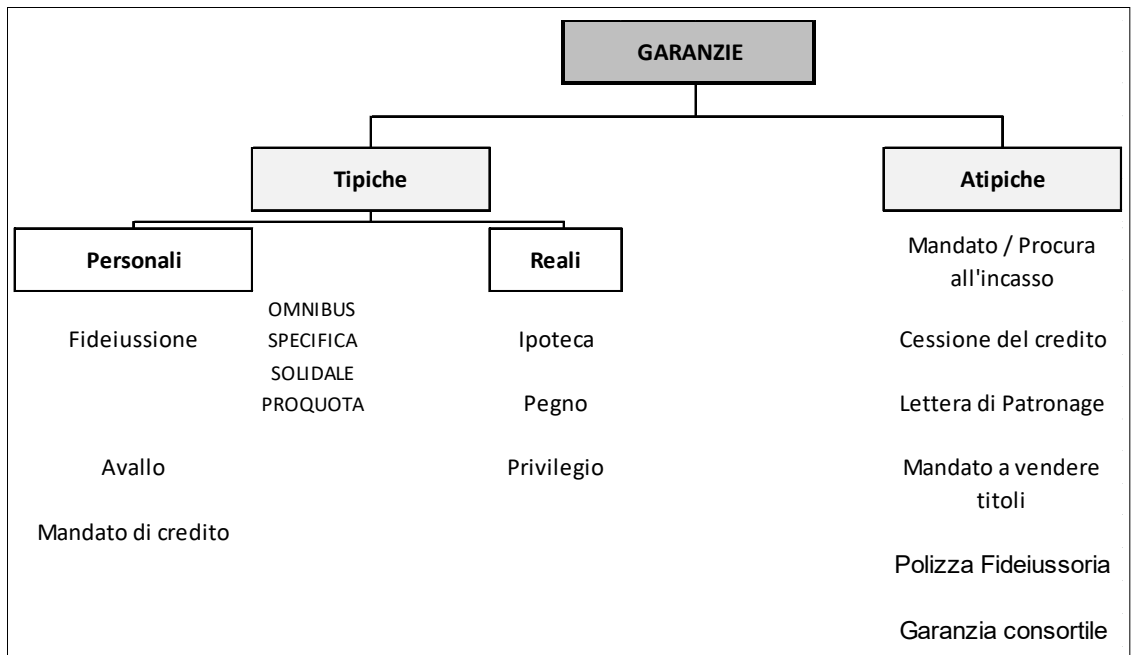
GARANZIE

Tipiche

Atipiche

Personali

Reali

Fideiussione

OMNIBUS
SPECIFICA
SOLIDALE
PROQUOTA

Avallo

Mandato di credito

Ipoteca

Pegno

Privilegio

Mandato / Procura all'incasso

Cessione del credito

Lettera di Patronage

Mandato a vendere titoli

Polizza Fideiussoria

Garanzia consortile